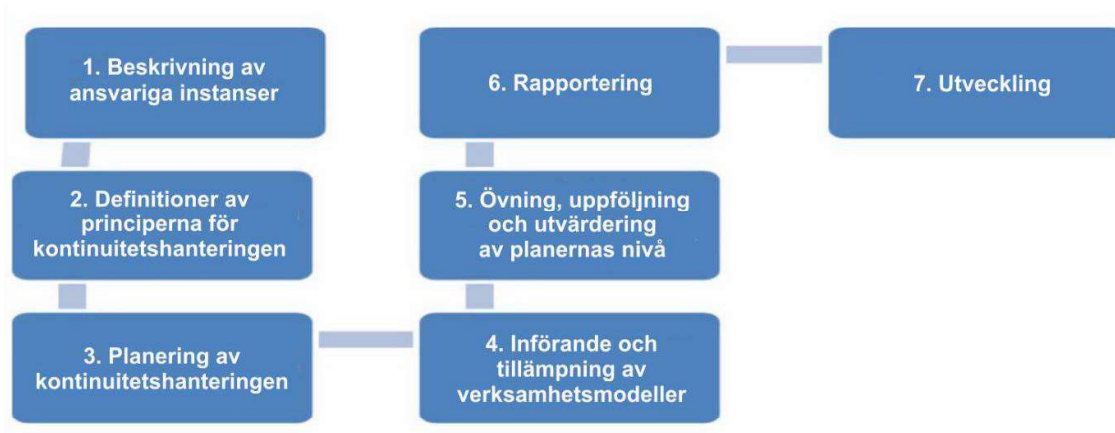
1. Beskrivning av ansvariga instanser

2. Definitioner av principerna för kontinuitetshanteringen

3. Planering av kontinuitetshanteringen

4. Införande och tillämpning av verksamhetsmodeller

5. Övning, uppföljning och utvärdering av planernas nivå

6. Rapportering

7. Utveckling